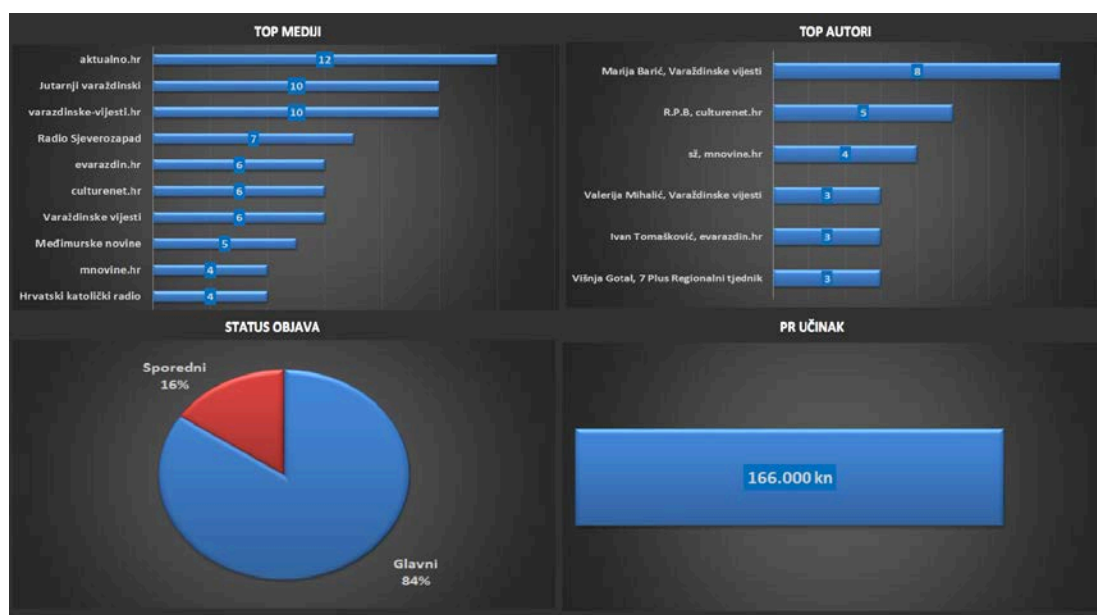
TOP MEDIJI

aktualno.hr 12
Jutarnji varaždinski 10
varazdinske-vijesti.hr 10
Radio Sjeverozapad 7
evarazdin.hr 6
culturenet.hr 6
Varaždinske vijesti 6
Međimurske novine 5
mnovine.hr 4
Hrvatski katolički radio 4

TOP AUTORI

Marija Barić, Varaždinske vijesti 8
R.P.B, culturenet.hr 5
sž, mnovine.hr 4
Valerija Mihalić, Varaždinske vijesti 3
Ivan Tomašković, evarazdin.hr 3
Višnja Gotal, 7 Plus Regionalni tjednik 3

STATUS OBJAVA

Sporedni
16%

Glavni
84%

PR UČINAK

166.000 kn